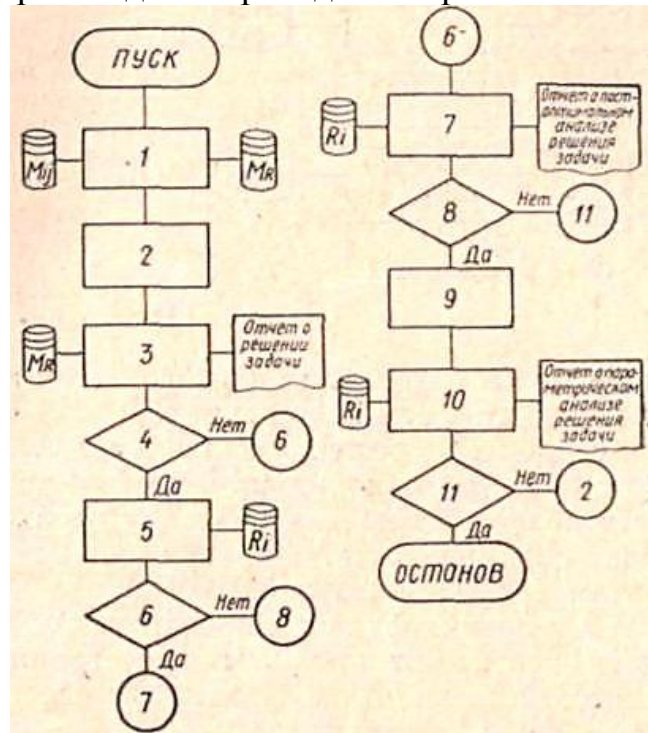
ПУСК

$M_{ij}$

1

$M_R$

2

$M_R$

3

Отчет о решении задачи

4

Нет

6

Да

5

$R_i$

6

Нет

8

Да

7

6

$R_i$

7

Отчет о постоптимальном анализе решения задачи

8

Нет

11

Да

9

$R_i$

10

Отчет о параметрическом анализе решения задачи

11

Нет

2

Да

ОСТАНОВ